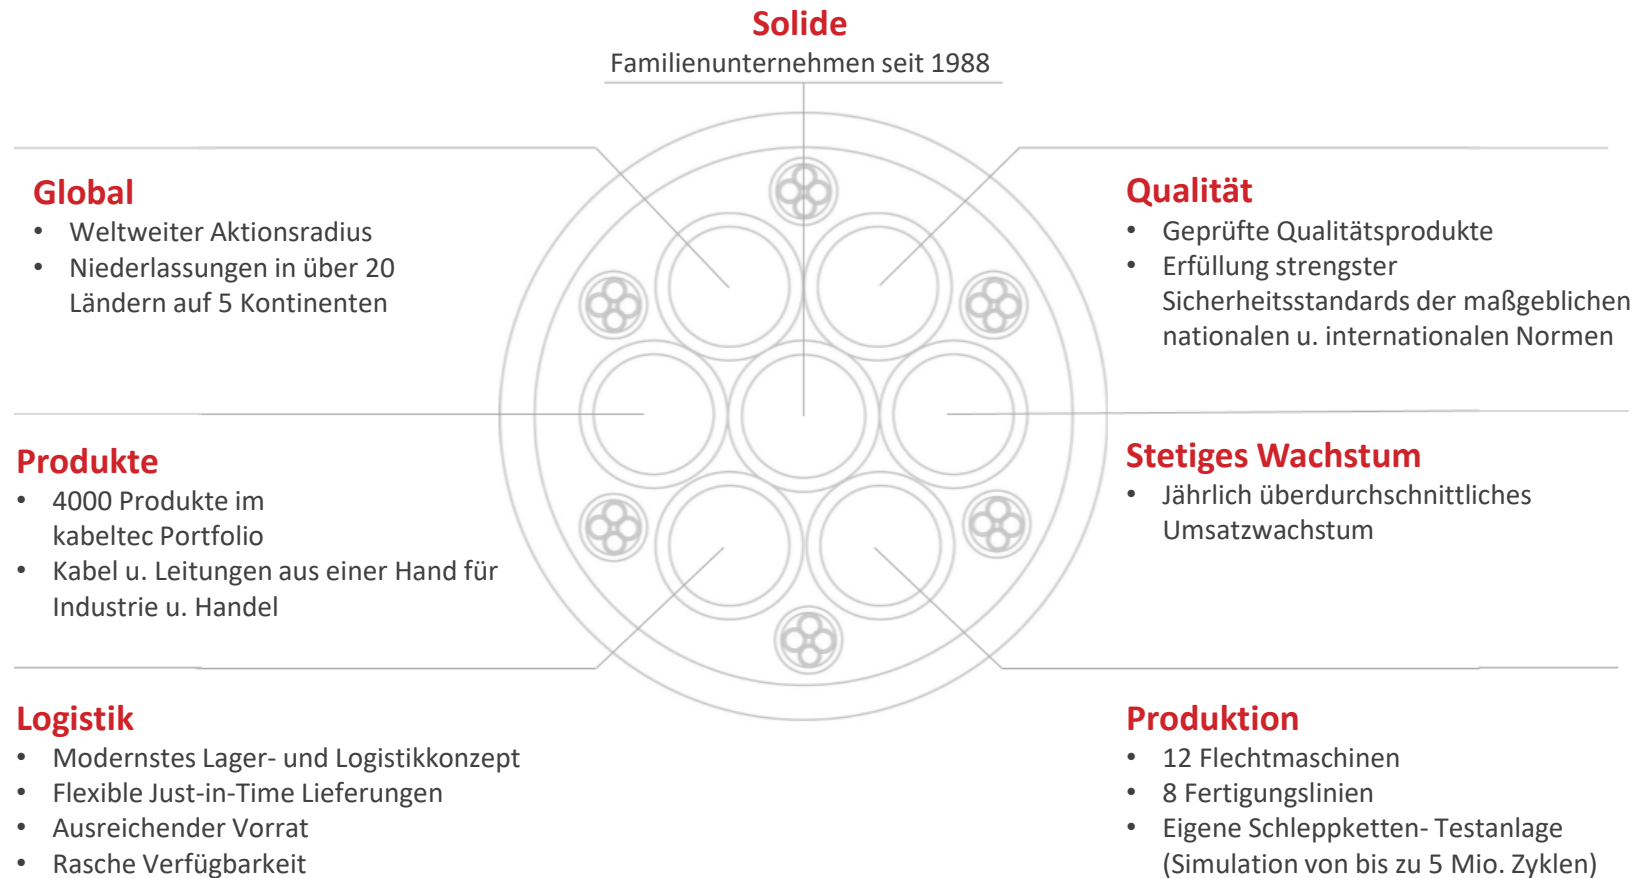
Solide
Familienunternehmen seit 1988

Global
• Weltweiter Aktionsradius
• Niederlassungen in über 20 Ländern auf 5 Kontinenten

Qualität
• Geprüfte Qualitätsprodukte
• Erfüllung strengster Sicherheitsstandards der maßgeblichen nationalen u. internationalen Normen

Produkte
• 4000 Produkte im kabeltec Portfolio
• Kabel u. Leitungen aus einer Hand für Industrie u. Handel

Stetiges Wachstum
• Jährlich überdurchschnittliches Umsatzwachstum

Logistik
• Modernstes Lager- und Logistikkonzept
• Flexible Just-in-Time Lieferungen
• Ausreichender Vorrat
• Rasche Verfügbarkeit

Produktion
• 12 Flechtmaschinen
• 8 Fertigungslinien
• Eigene Schleppketten- Testanlage (Simulation von bis zu 5 Mio. Zyklen)